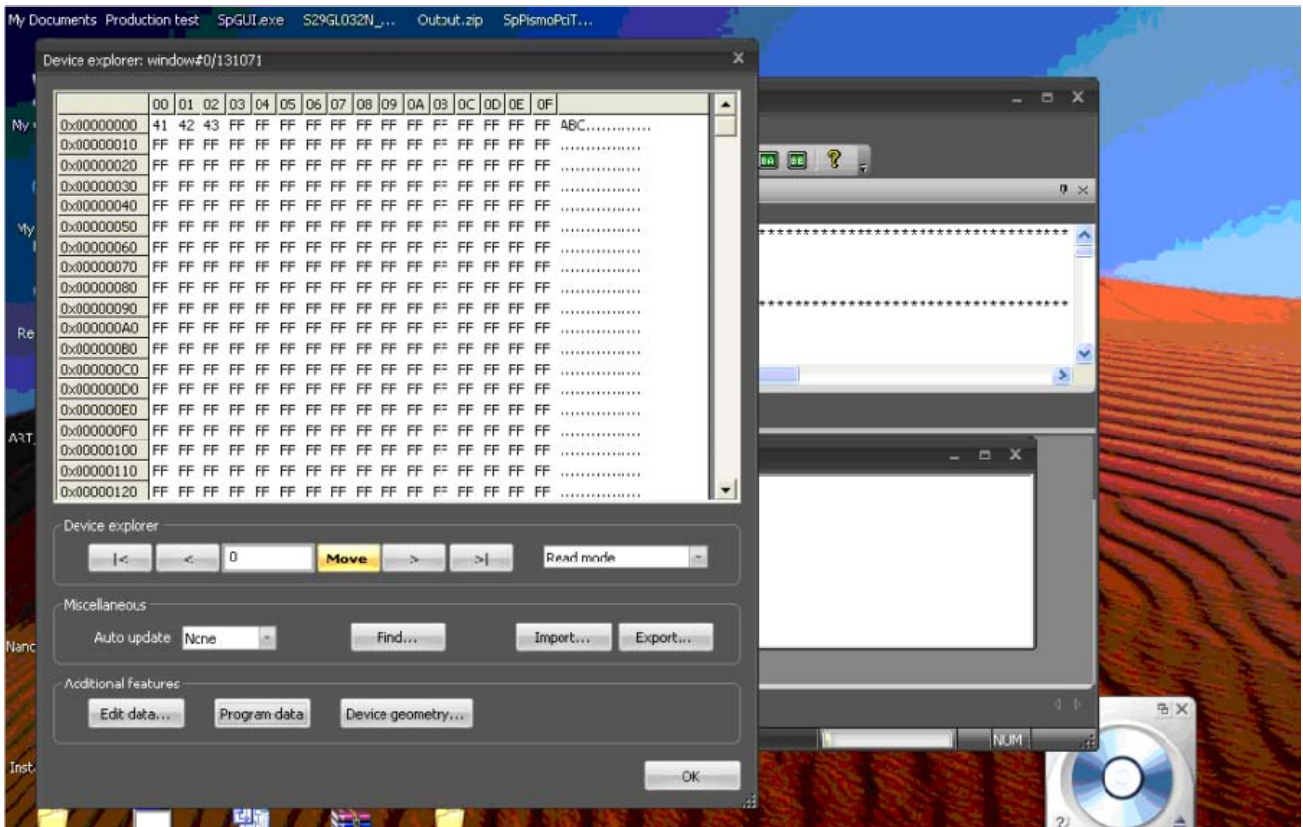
My Documents Production test SpGUI.exe S29GL032N_... Output.zip SpPismoPciT...

Device explorer: window#0/131071

| | 00 | 01 | 02 | 03 | 04 | 05 | 06 | 07 | 08 | 09 | 0A | 0B | 0C | 0D | 0E | 0F | |
|---|---|---|---|---|---|---|---|---|---|---|---|---|---|---|---|---|---|
| 0x00000000 | 41 | 42 | 43 | FF | FF | FF | FF | FF | FF | FF | FF | FF | FF | FF | FF | FF | ABC............. |
| 0x00000010 | FF | FF | FF | FF | FF | FF | FF | FF | FF | FF | FF | FF | FF | FF | FF | FF | ................ |
| 0x00000020 | FF | FF | FF | FF | FF | FF | FF | FF | FF | FF | FF | FF | FF | FF | FF | FF | ................ |
| 0x00000030 | FF | FF | FF | FF | FF | FF | FF | FF | FF | FF | FF | FF | FF | FF | FF | FF | ................ |
| 0x00000040 | FF | FF | FF | FF | FF | FF | FF | FF | FF | FF | FF | FF | FF | FF | FF | FF | ................ |
| 0x00000050 | FF | FF | FF | FF | FF | FF | FF | FF | FF | FF | FF | FF | FF | FF | FF | FF | ................ |
| 0x00000060 | FF | FF | FF | FF | FF | FF | FF | FF | FF | FF | FF | FF | FF | FF | FF | FF | ................ |
| 0x00000070 | FF | FF | FF | FF | FF | FF | FF | FF | FF | FF | FF | FF | FF | FF | FF | FF | ................ |
| 0x00000080 | FF | FF | FF | FF | FF | FF | FF | FF | FF | FF | FF | FF | FF | FF | FF | FF | ................ |
| 0x00000090 | FF | FF | FF | FF | FF | FF | FF | FF | FF | FF | FF | FF | FF | FF | FF | FF | ................ |
| 0x000000A0 | FF | FF | FF | FF | FF | FF | FF | FF | FF | FF | FF | FF | FF | FF | FF | FF | ................ |
| 0x000000B0 | FF | FF | FF | FF | FF | FF | FF | FF | FF | FF | FF | FF | FF | FF | FF | FF | ................ |
| 0x000000C0 | FF | FF | FF | FF | FF | FF | FF | FF | FF | FF | FF | FF | FF | FF | FF | FF | ................ |
| 0x000000D0 | FF | FF | FF | FF | FF | FF | FF | FF | FF | FF | FF | FF | FF | FF | FF | FF | ................ |
| 0x000000E0 | FF | FF | FF | FF | FF | FF | FF | FF | FF | FF | FF | FF | FF | FF | FF | FF | ................ |
| 0x000000F0 | FF | FF | FF | FF | FF | FF | FF | FF | FF | FF | FF | FF | FF | FF | FF | FF | ................ |
| 0x00000100 | FF | FF | FF | FF | FF | FF | FF | FF | FF | FF | FF | FF | FF | FF | FF | FF | ................ |
| 0x00000110 | FF | FF | FF | FF | FF | FF | FF | FF | FF | FF | FF | FF | FF | FF | FF | FF | ................ |
| 0x00000120 | FF | FF | FF | FF | FF | FF | FF | FF | FF | FF | FF | FF | FF | FF | FF | FF | ................ |

Device explorer
|< < 0 Move > >| Read mode

Miscellaneous
Auto update None Find... Import... Export...

Additional features
Edit data... Program data Device geometry...

OK

NUM